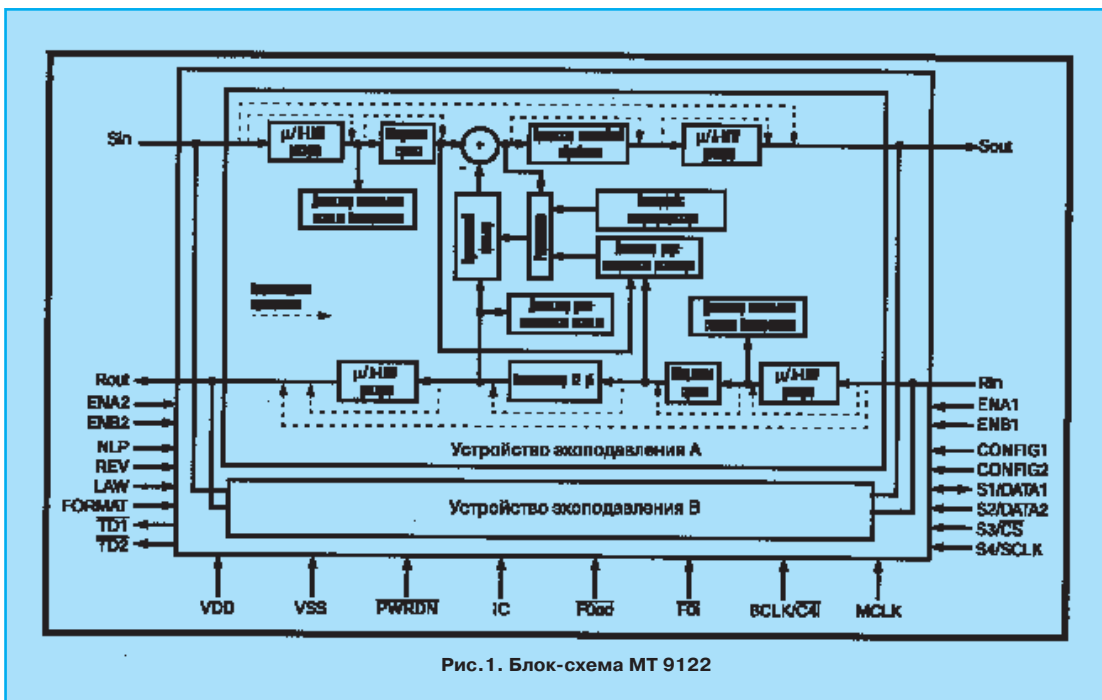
Sin
$\mu$/A-lin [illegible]
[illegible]
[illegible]
$\mu$/A-lin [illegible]
Sout
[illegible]
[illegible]
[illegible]
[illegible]
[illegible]
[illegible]
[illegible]
Rout
$\mu$/A-lin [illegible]
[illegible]
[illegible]
$\mu$/A-lin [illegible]
Rin
ENA2
ENB2
NLP
REV
LAW
FORMAT
$\overline{TD1}$
$\overline{TD2}$
ENA1
ENB1
CONFIG1
CONFIG2
S1/DATA1
S2/DATA2
S3/$\overline{CS}$
S4/SCLK
Устройство эхоподавления А
Устройство эхоподавления В
VDD
VSS
$\overline{PWRDN}$
IC
$\overline{F0od}$
$\overline{F0i}$
BCLK/$\overline{C4i}$
MCLK
Рис.1. Блок-схема МТ 9122